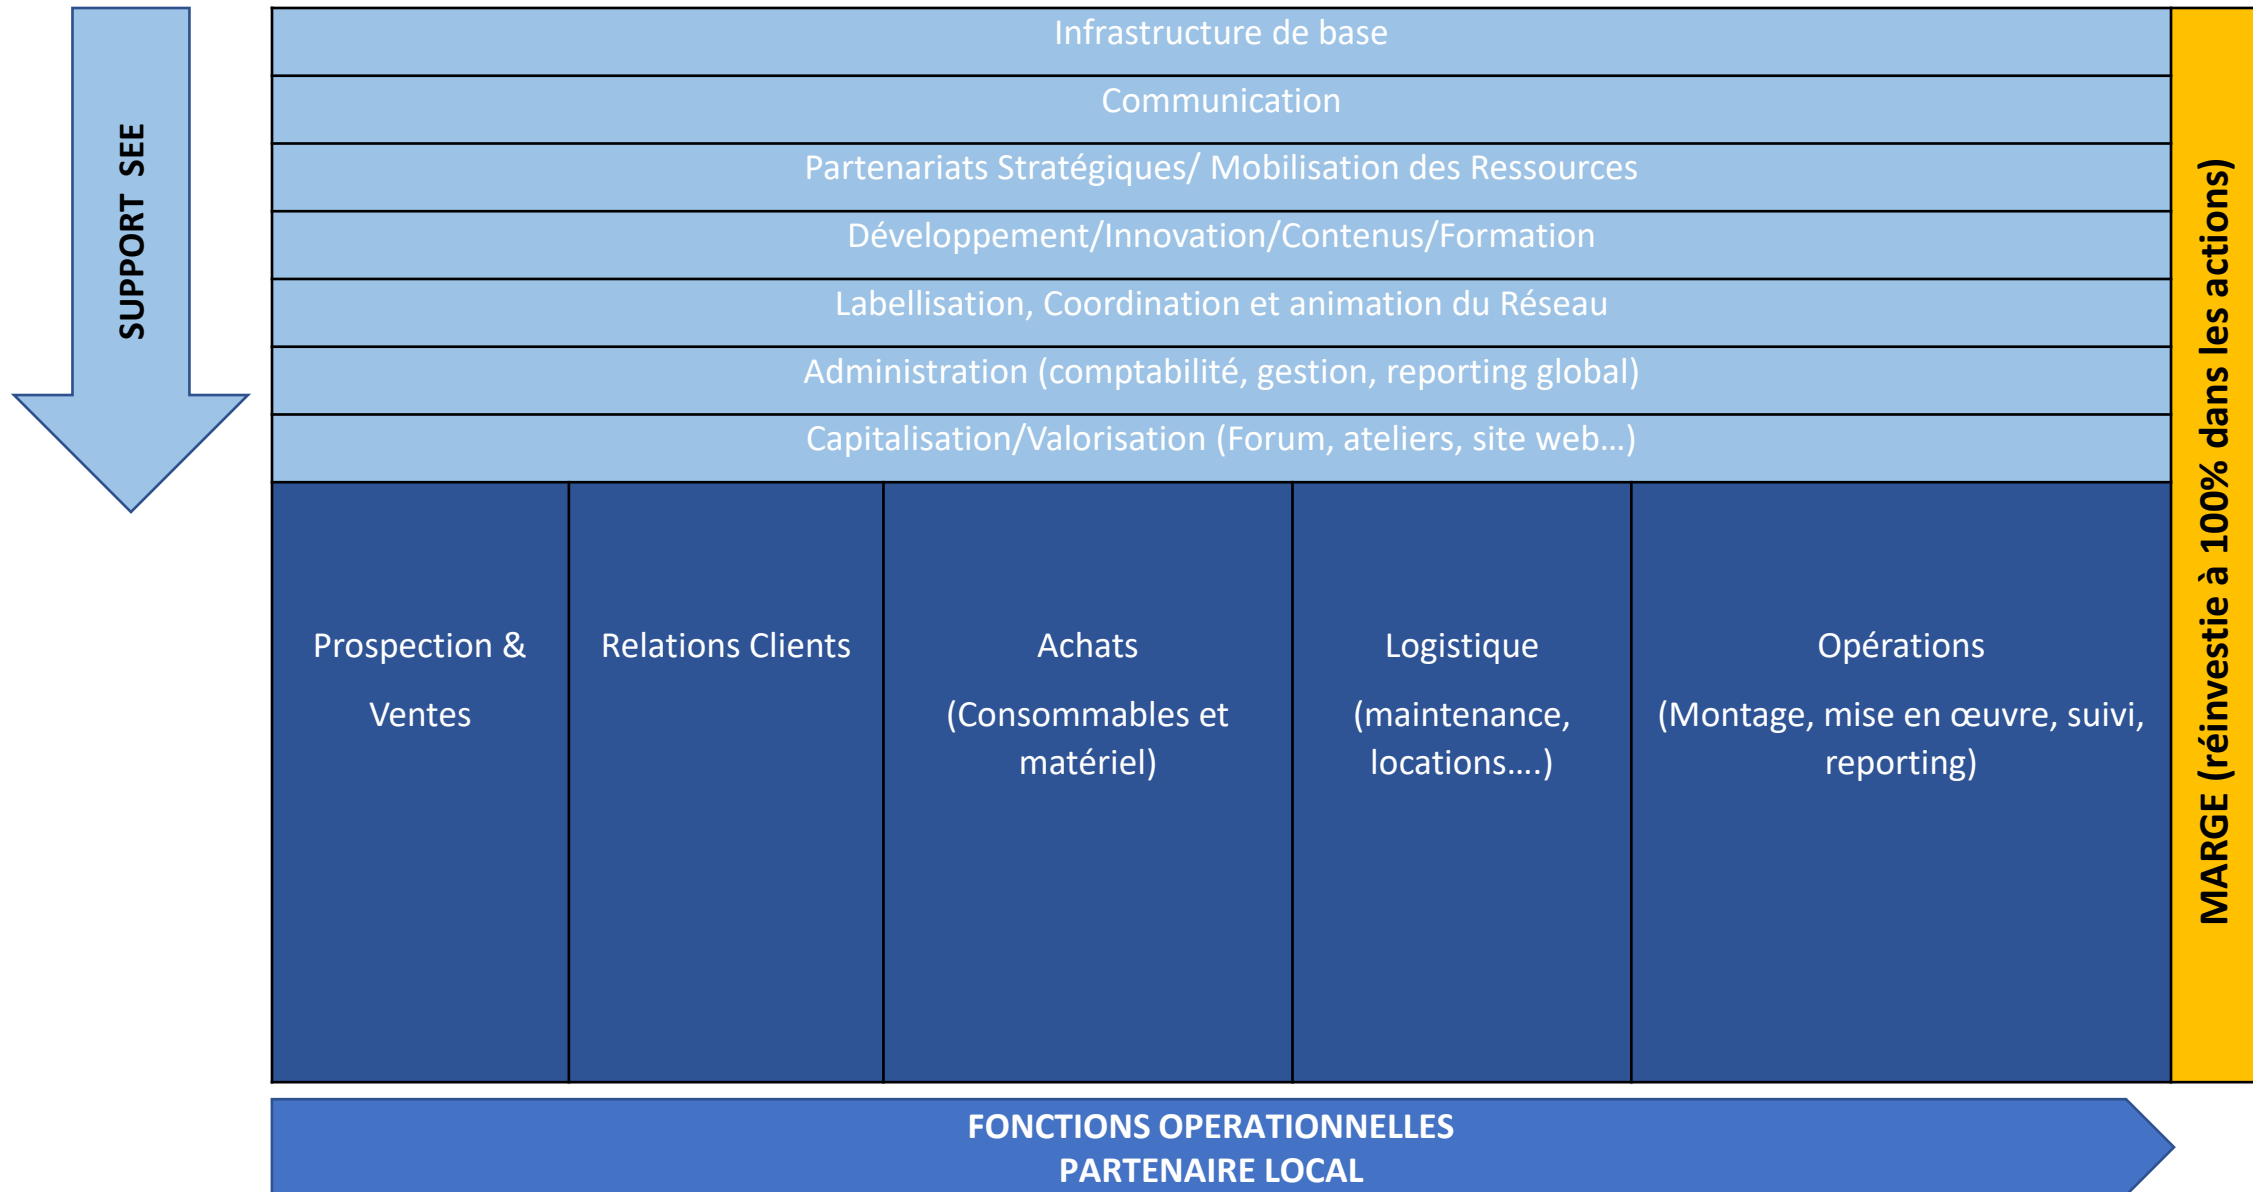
SUPPORT SEE

Infrastructure de base

Communication

Partenariats Stratégiques/ Mobilisation des Ressources

Développement/Innovation/Contenus/Formation

Labellisation, Coordination et animation du Réseau

Administration (comptabilité, gestion, reporting global)

Capitalisation/Valorisation (Forum, ateliers, site web…)

| Prospection & Ventes | Relations Clients | Achats (Consommables et matériel) | Logistique (maintenance, locations….) | Opérations (Montage, mise en œuvre, suivi, reporting) |
|---|---|---|---|---|

MARGE (réinvestie à 100% dans les actions)

FONCTIONS OPERATIONNELLES
PARTENAIRE LOCAL